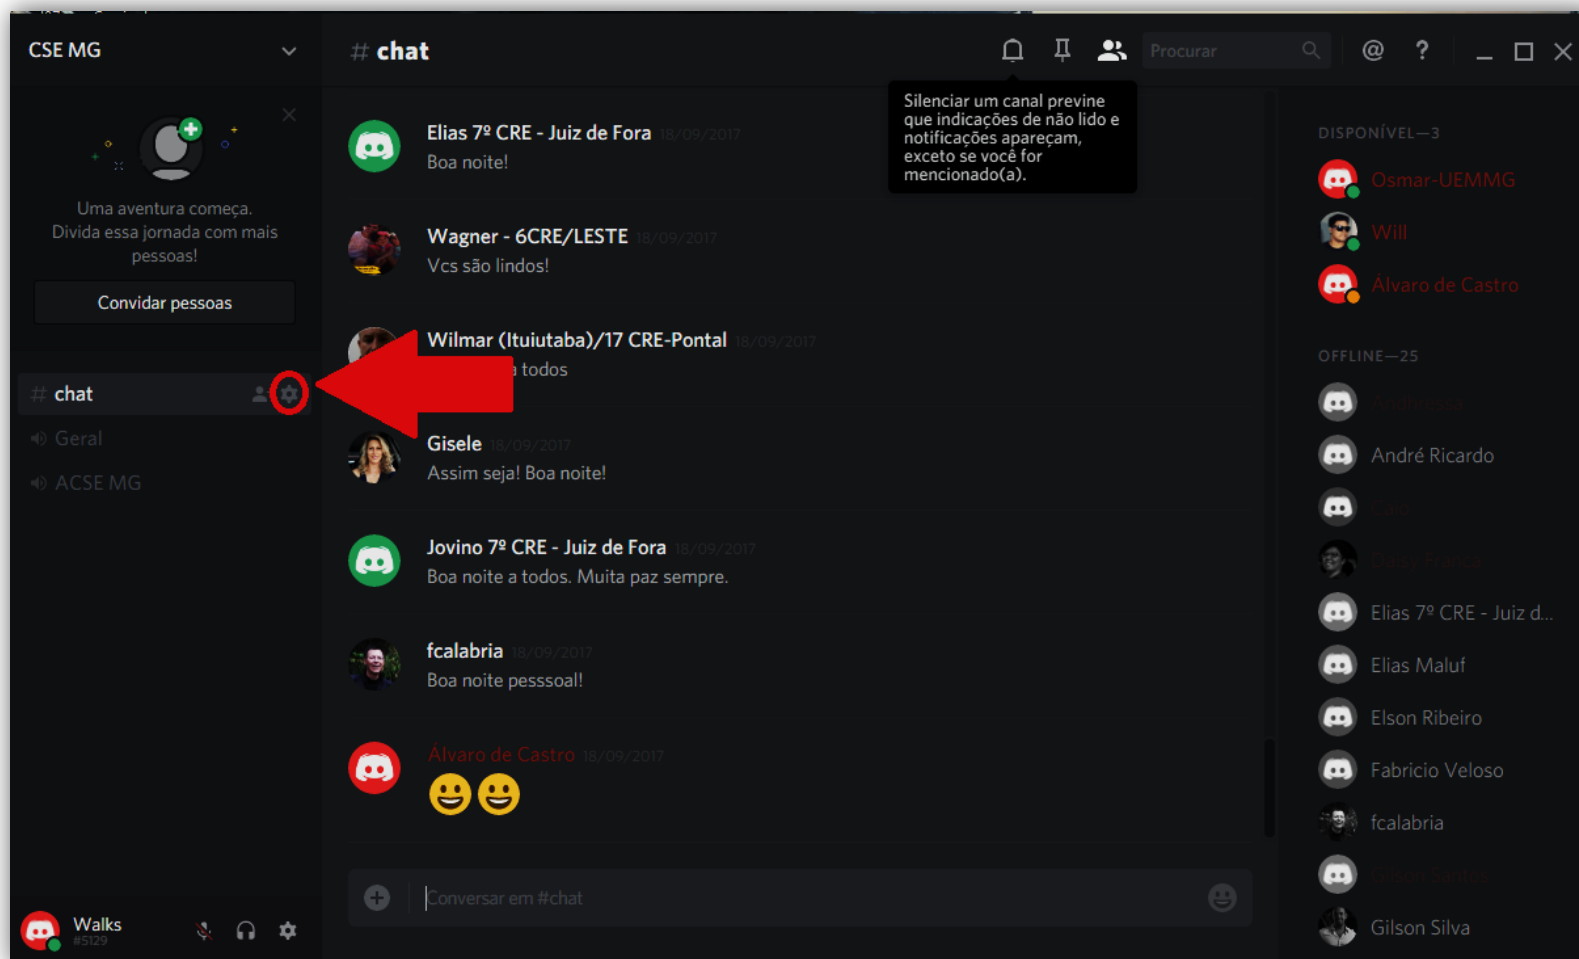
CSE MG

Uma aventura começa. Divida essa jornada com mais pessoas!

Convidar pessoas

# chat
Geral
ACSE MG

Walks
#5129

# chat

Procurar

Silenciar um canal previne que indicações de não lido e notificações apareçam, exceto se você for mencionado(a).

Elias 7º CRE - Juiz de Fora 18/09/2017
Boa noite!

Wagner - 6CRE/LESTE 18/09/2017
Vcs são lindos!

Wilmar (Ituiutaba)/17 CRE-Pontal 18/09/2017
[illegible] todos

Gisele 18/09/2017
Assim seja! Boa noite!

Jovino 7º CRE - Juiz de Fora 18/09/2017
Boa noite a todos. Muita paz sempre.

fcalabria 18/09/2017
Boa noite pesssoal!

Álvaro de Castro 18/09/2017
😀😀

Conversar em #chat

DISPONÍVEL—3
Osmar-UEMMG
Will
Álvaro de Castro

OFFLINE—25
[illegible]
André Ricardo
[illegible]
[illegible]
Elias 7º CRE - Juiz d...
Elias Maluf
Elson Ribeiro
Fabricio Veloso
fcalabria
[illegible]
Gilson Silva